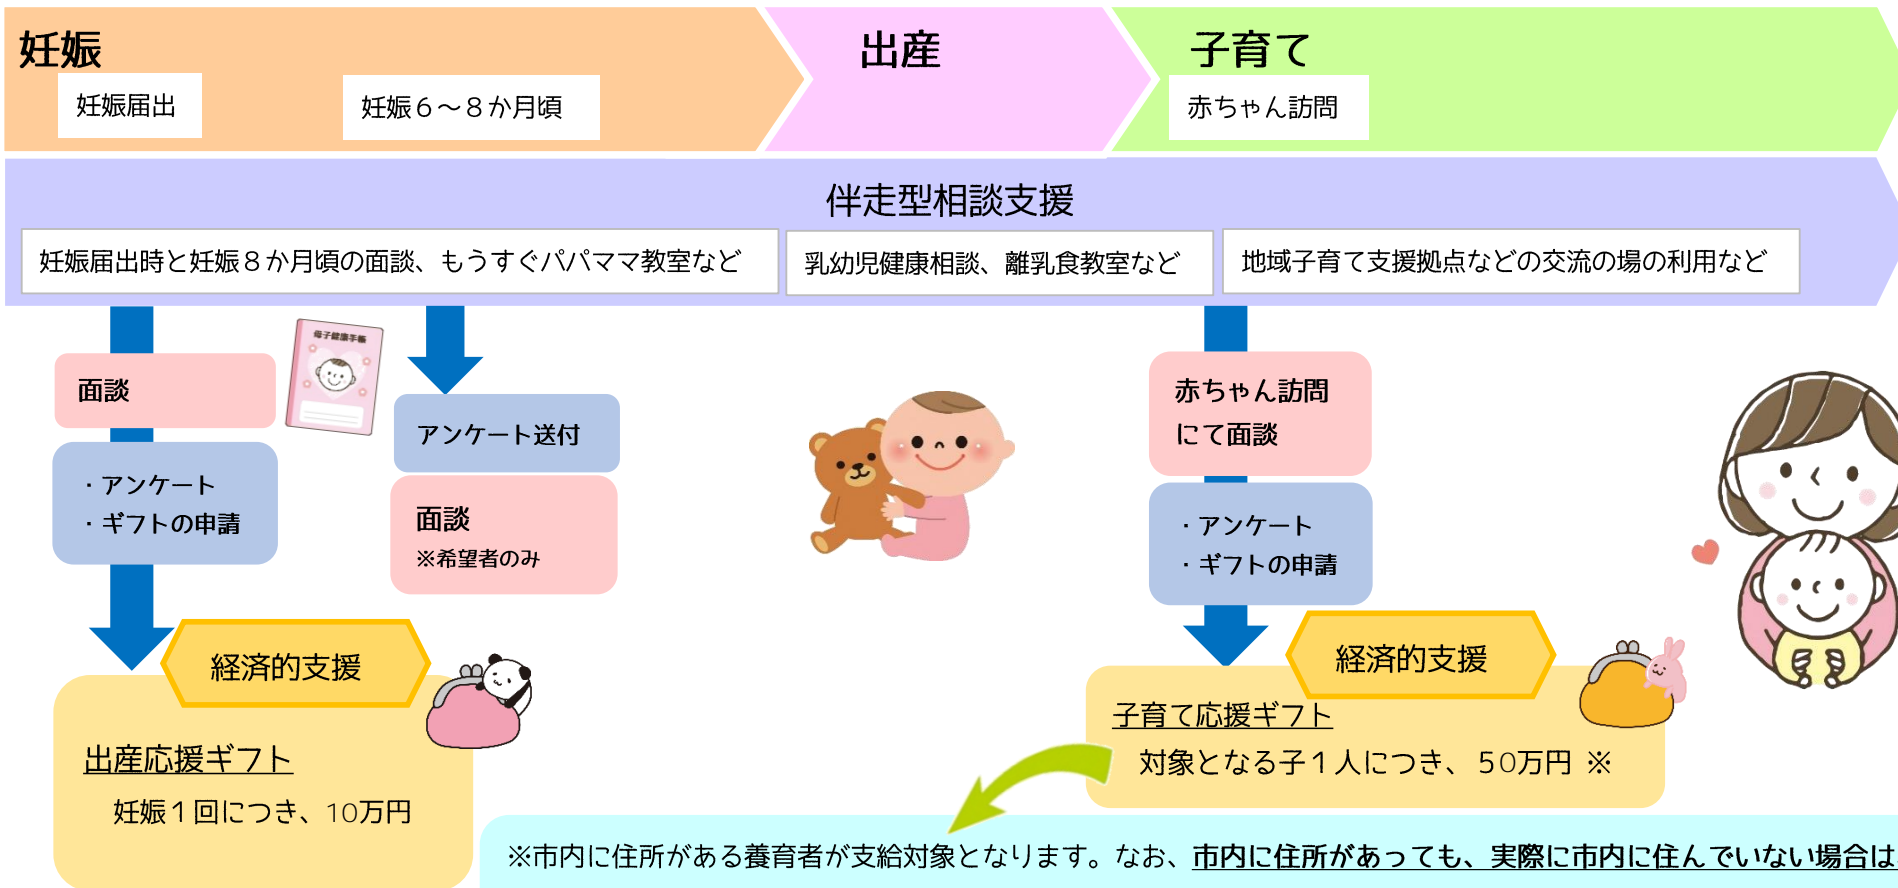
妊娠
妊娠届出
妊娠６～８か月頃

出産

子育て
赤ちゃん訪問

伴走型相談支援

妊娠届出時と妊娠８か月頃の面談、もうすぐパパママ教室など
乳幼児健康相談、離乳食教室など
地域子育て支援拠点などの交流の場の利用など

面談

・アンケート
・ギフトの申請

母子健康手帳

アンケート送付

面談
※希望者のみ

経済的支援

出産応援ギフト
妊娠１回につき、10万円

赤ちゃん訪問
にて面談

・アンケート
・ギフトの申請

経済的支援

子育て応援ギフト
対象となる子１人につき、５0万円 ※

※市内に住所がある養育者が支給対象となります。なお、市内に住所があっても、実際に市内に住んでいない場合は